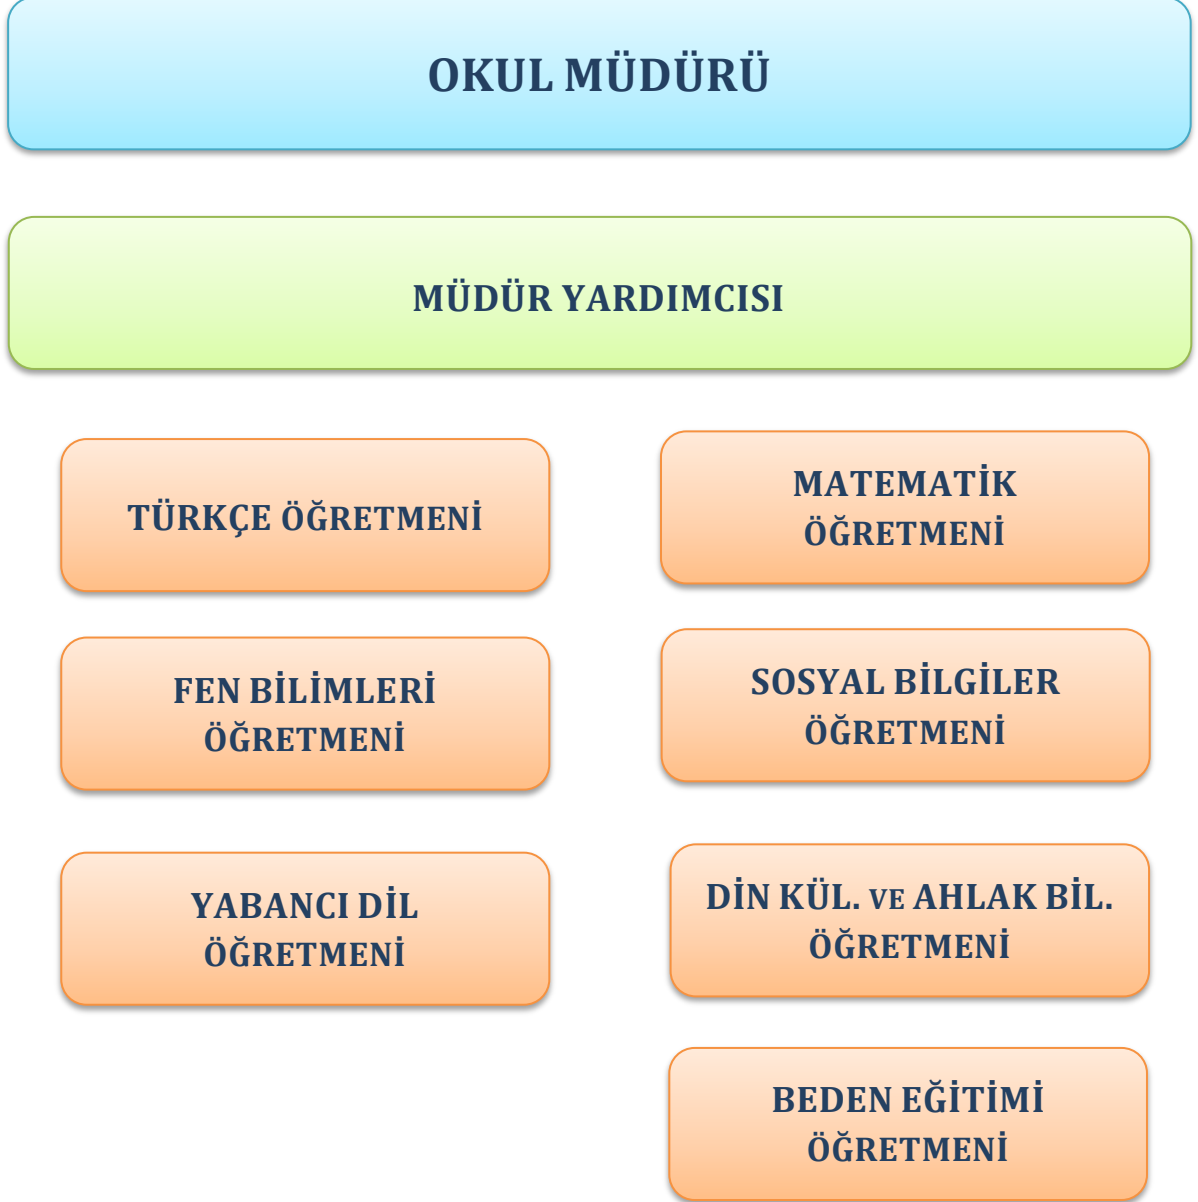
OKUL MÜDÜRÜ

MÜDÜR YARDIMCISI

TÜRKÇE ÖĞRETMENİ

MATEMATİK ÖĞRETMENİ

FEN BİLİMLERİ ÖĞRETMENİ

SOSYAL BİLGİLER ÖĞRETMENİ

YABANCI DİL ÖĞRETMENİ

DİN KÜL. VE AHLAK BİL. ÖĞRETMENİ

BEDEN EĞİTİMİ ÖĞRETMENİ